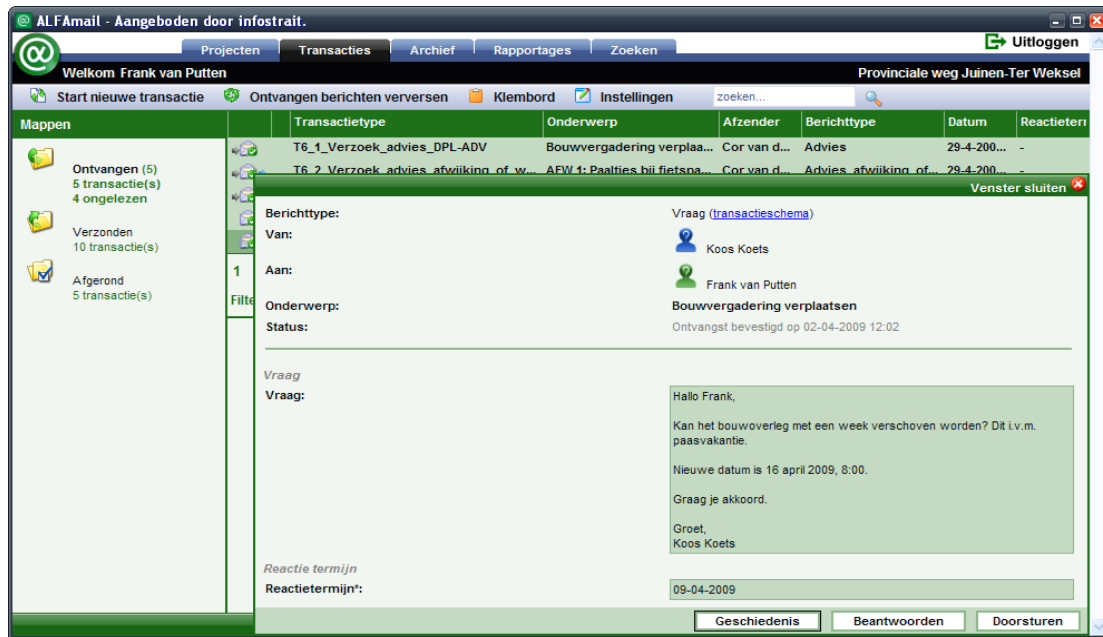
ALFAmail - Aangeboden door infostrait.

Projecten | Transacties | Archief | Rapportages | Zoeken

Uitloggen

Welkom Frank van Putten

Provinciale weg Juinen-Ter Weksel

Start nieuwe transactie | Ontvangen berichten verversen | Klembord | Instellingen | zoeken...

Mappen

Ontvangen (5)
5 transactie(s)
4 ongelezen

Verzonden
10 transactie(s)

Afgerond
5 transactie(s)

| Transactietype | Onderwerp | Afzender | Berichttype | Datum | Reactietern |
|---|---|---|---|---|---|
| T6_1_Verzoek_advies_DPL-ADV | Bouwvergadering verplaa... | Cor van d... | Advies | 29-4-200... | - |
| T6_2_Verzoek_advies_afwijking_of_w... | AFW 1: Paaltjes bij fietspa... | Cor van d... | Advies_afwijking_of... | 29-4-200... | - |

1

Filte

Venster sluiten

Berichttype: Vraag (transactieschema)

Van: Koos Koets

Aan: Frank van Putten

Onderwerp: Bouwvergadering verplaatsen

Status: Ontvangst bevestigd op 02-04-2009 12:02

Vraag

Vraag:

Hallo Frank,

Kan het bouwoverleg met een week verschoven worden? Dit i.v.m. paasvakantie.

Nieuwe datum is 16 april 2009, 8:00.

Graag je akkoord.

Groet,
Koos Koets

Reactie termijn

Reactietermijn*: 09-04-2009

Geschiedenis | Beantwoorden | Doorsturen